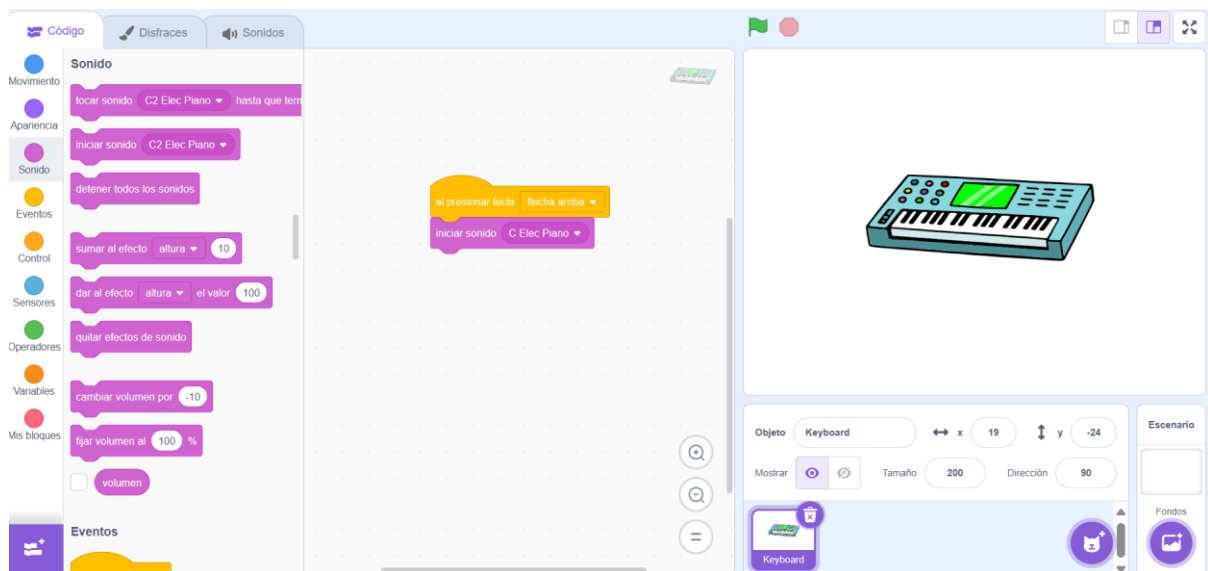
Código
Disfraces
Sonidos

Movimiento
Apariencia
Sonido
Eventos
Control
Sensores
Operadores
Variables
Mis bloques

Sonido
tocar sonido C2 Elec Piano hasta que tern
iniciar sonido C2 Elec Piano
detener todos los sonidos
sumar al efecto altura 10
dar al efecto altura el valor 100
quitar efectos de sonido
cambiar volumen por -10
fijar volumen al 100 %
volumen

Eventos

al presionar tecla flecha arriba
iniciar sonido C Elec Piano

Objeto Keyboard
x 19
y -24
Mostrar
Tamaño 200
Dirección 90

Keyboard

Escenario
Fondos